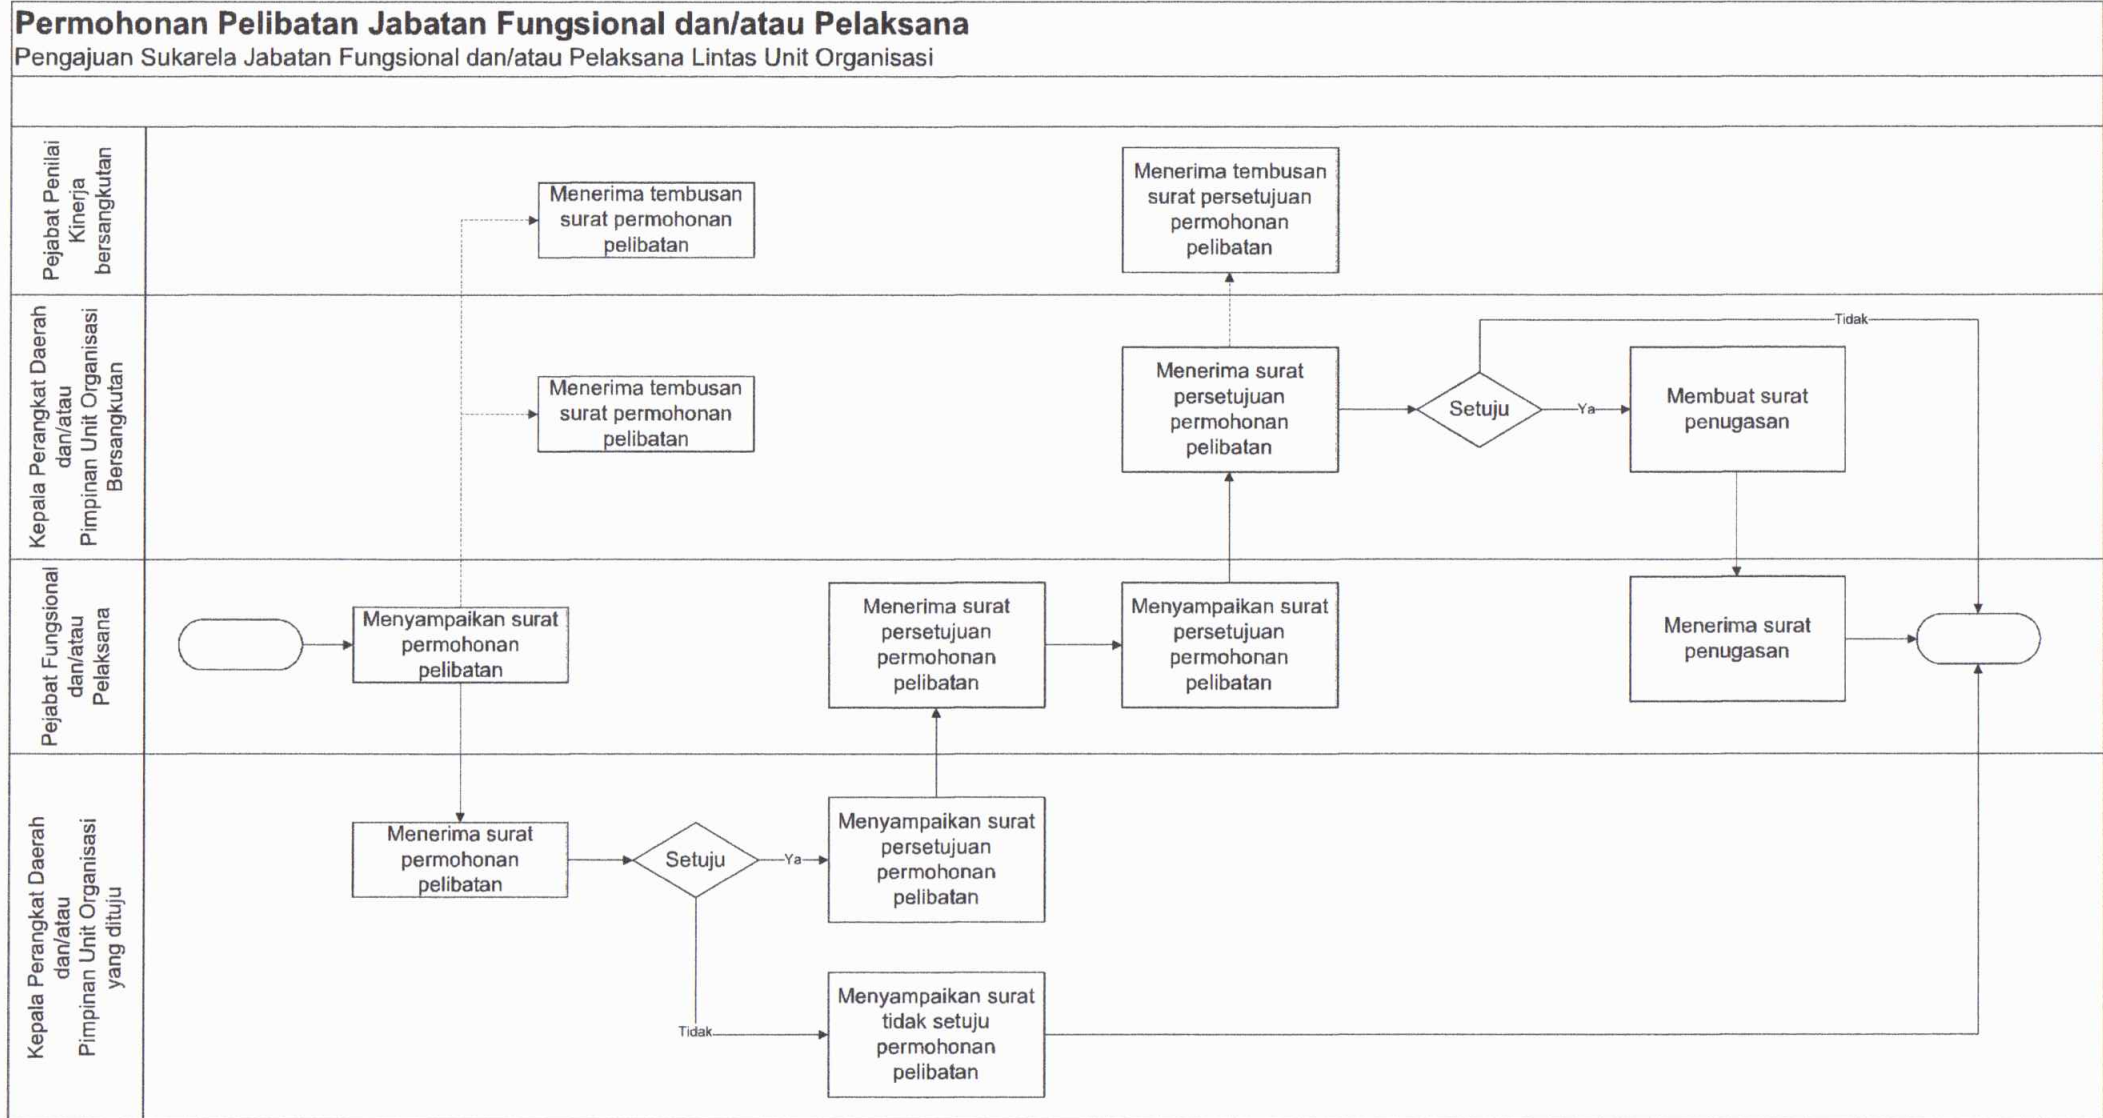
Permohonan Pelibatan Jabatan Fungsional dan/atau Pelaksana

Pengajuan Sukarela Jabatan Fungsional dan/atau Pelaksana Lintas Unit Organisasi

Pejabat Penilai Kinerja bersangkutan

Menerima tembusan surat permohonan pelibatan

Menerima tembusan surat persetujuan permohonan pelibatan

Kepala Perangkat Daerah dan/atau Pimpinan Unit Organisasi Bersangkutan

Menerima tembusan surat permohonan pelibatan

Menerima surat persetujuan permohonan pelibatan

Setuju

Ya

Tidak

Membuat surat penugasan

Pejabat Fungsional dan/atau Pelaksana

Menyampaikan surat permohonan pelibatan

Menerima surat persetujuan permohonan pelibatan

Menyampaikan surat persetujuan permohonan pelibatan

Menerima surat penugasan

Kepala Perangkat Daerah dan/atau Pimpinan Unit Organisasi yang dituju

Menerima surat permohonan pelibatan

Setuju

Ya

Menyampaikan surat persetujuan permohonan pelibatan

Tidak

Menyampaikan surat tidak setuju permohonan pelibatan